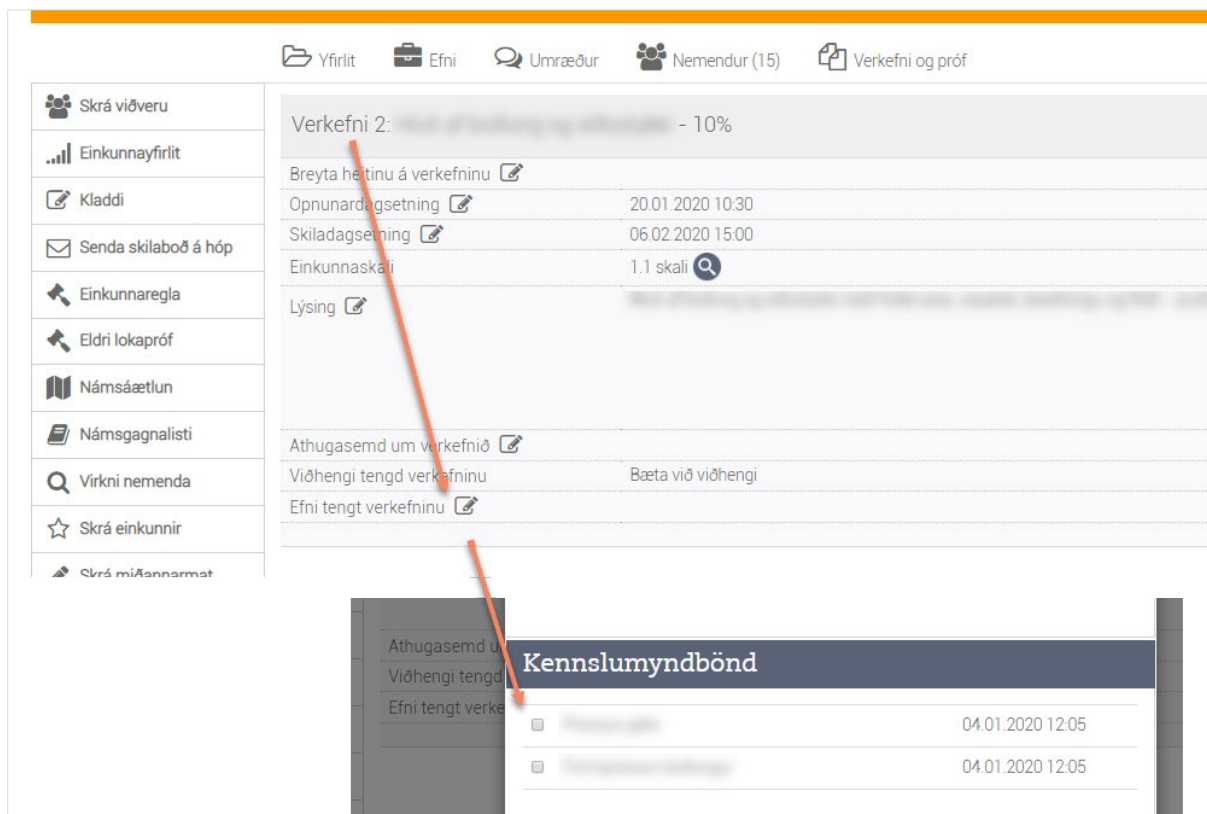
Yfirlit Efni Umræður Nemendur (15) Verkefni og próf

Skrá viðveru
Einkunnayfirlit
Kladdi
Senda skilaboð á hóp
Einkunnaregla
Eldri lokapróf
Námsáætlun
Námsgagnalisti
Virkni nemenda
Skrá einkunnir
Skrá miðannarmat

Verkefni 2: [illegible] - 10%

| | |
|---|---|
| Breyta heitinu á verkefninu | |
| Opnunardagsetning | 20.01.2020 10:30 |
| Skiladagsetning | 06.02.2020 15:00 |
| Einkunnaskali | 1.1 skali |
| Lýsing | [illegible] |
| Athugasemd um verkefnið | |
| Viðhengi tengd verkefninu | Bæta við viðhengi |
| Efni tengt verkefninu | |

Athugasemd u
Viðhengi tengd
Efni tengt verke

Kennslumyndbönd

| | |
|---|---|
| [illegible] | 04.01.2020 12:05 |
| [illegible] | 04.01.2020 12:05 |